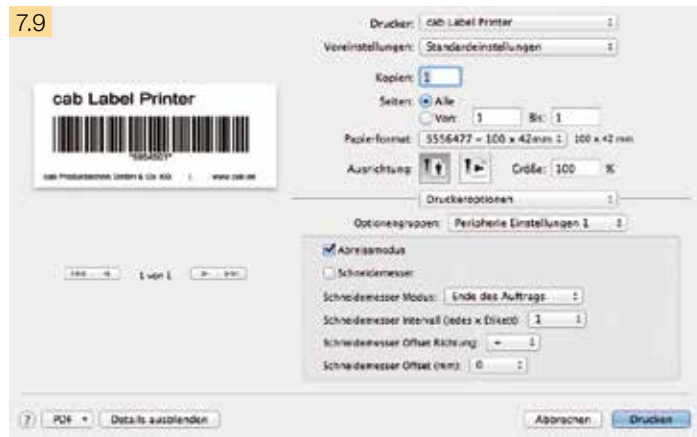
7.9

cab Label Printer

*5954001*

cab Produkttechnik GmbH & Co. KG www.cab.de

1 von 1

Drucker: cab Label Printer

Voreinstellungen: Standardeinstellungen

Kopien: 1

Seiten: Alle

Von: 1 Bis: 1

Papierformat: 5556477 – 100 x 42mm 100 x 42 mm

Ausrichtung: Größe: 100 %

Druckeroptionen

Optionengruppen: Peripherie Einstellungen 1

Abreißmodus

Schneidemesser

Schneidemesser Modus: Ende des Auftrags

Schneidemesser Intervall (Jedes x Etikett): 1

Schneidemesser Offset Richtung: +

Schneidemesser Offset (mm): 0

? PDF Details ausblenden

Abbrechen Drucken